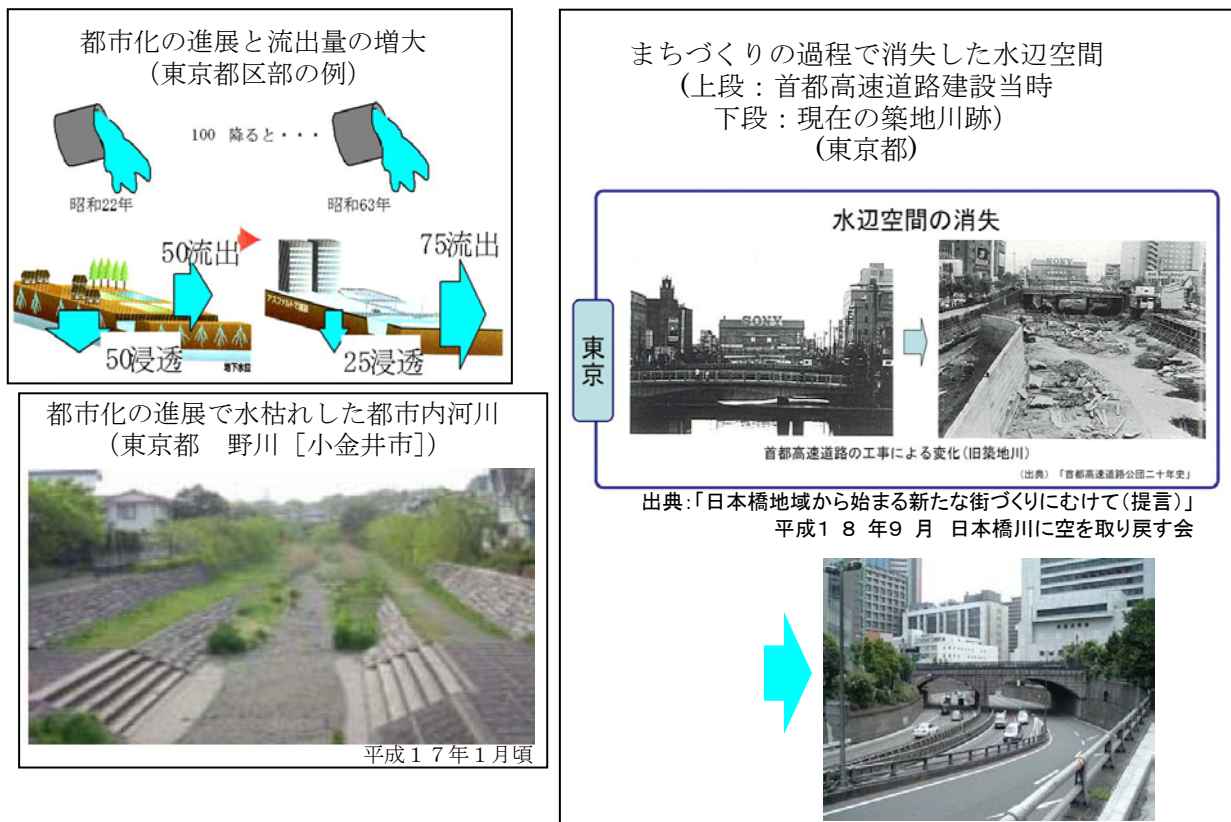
都市化の進展と流出量の増大
(東京都区部の例)

100 降ると・・・

昭和22年

昭和63年

50流出

75流出

50浸透

25浸透

地下水位

アスファルトで被覆

都市化の進展で水枯れした都市内河川
(東京都 野川［小金井市］)

平成17年1月頃

まちづくりの過程で消失した水辺空間
(上段：首都高速道路建設当時
下段：現在の築地川跡)
(東京都)

東京

水辺空間の消失

SONY

SONY

首都高速道路の工事による変化(旧築地川)

(出典)「首都高速道路公団二十年史」

出典:「日本橋地域から始まる新たな街づくりにむけて(提言)」
平成18年9月 日本橋川に空を取り戻す会